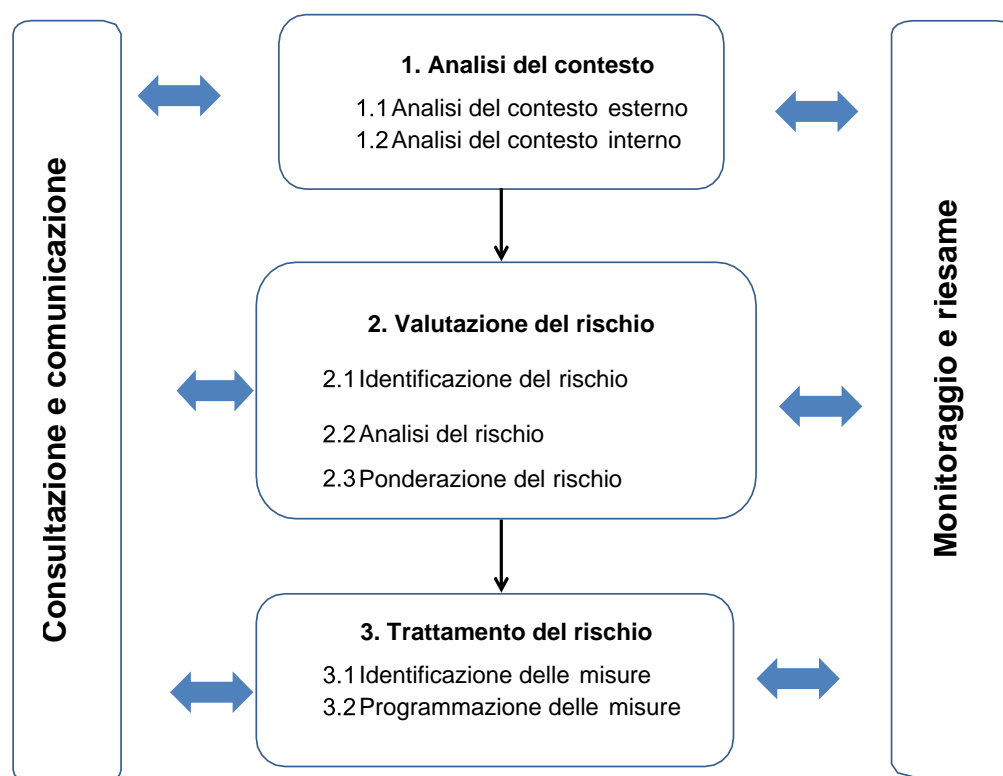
Consultazione e comunicazione

1. Analisi del contesto
1.1 Analisi del contesto esterno
1.2 Analisi del contesto interno

2. Valutazione del rischio
2.1 Identificazione del rischio
2.2 Analisi del rischio
2.3 Ponderazione del rischio

3. Trattamento del rischio
3.1 Identificazione delle misure
3.2 Programmazione delle misure

Monitoraggio e riesame